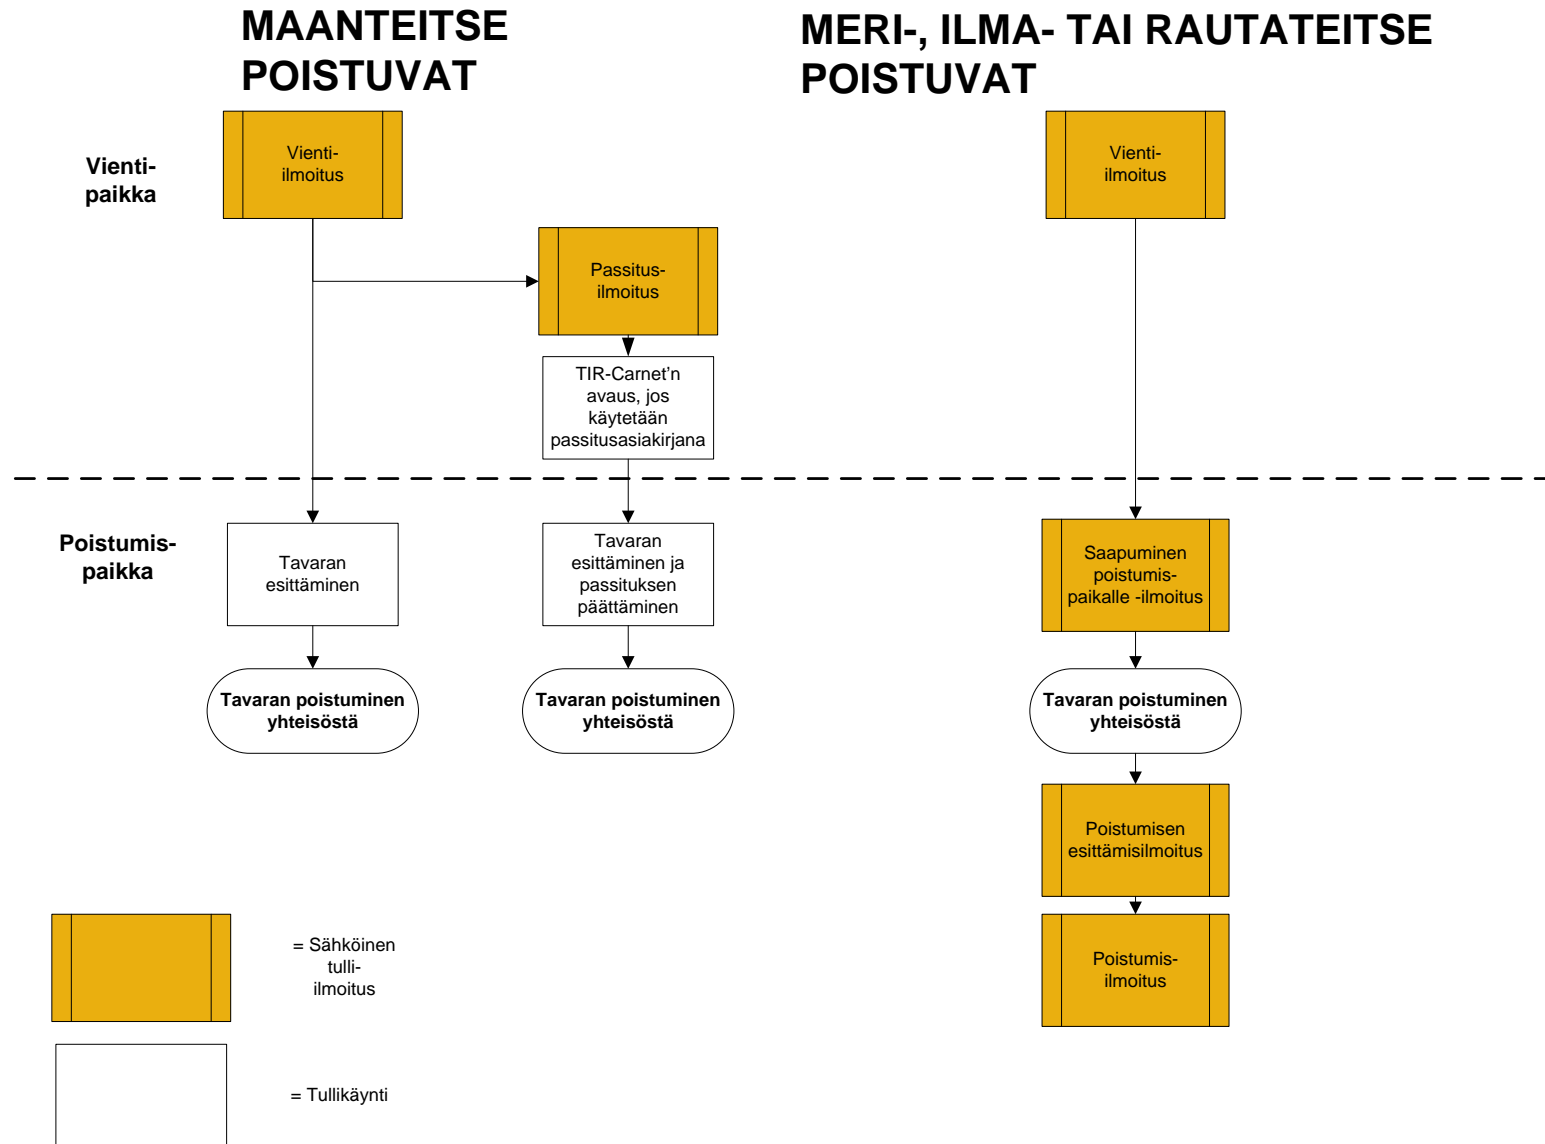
MAANTEITSE POISTUVAT

MERI-, ILMA- TAI RAUTATEITSE POISTUVAT

Vienti-paikka

Vienti-ilmoitus

Passitus-ilmoitus

TIR-Carnet'n avaus, jos käytetään passitusasiakirjana

Vienti-ilmoitus

Poistumis-paikka

Tavaran esittäminen

Tavaran esittäminen ja passituksen päättäminen

Saapuminen poistumis-paikalle -ilmoitus

Tavaran poistuminen yhteisöstä

Tavaran poistuminen yhteisöstä

Tavaran poistuminen yhteisöstä

Poistumisen esittämisilmoitus

Poistumis-ilmoitus

= Sähköinen tulli-ilmoitus

= Tullikäynti